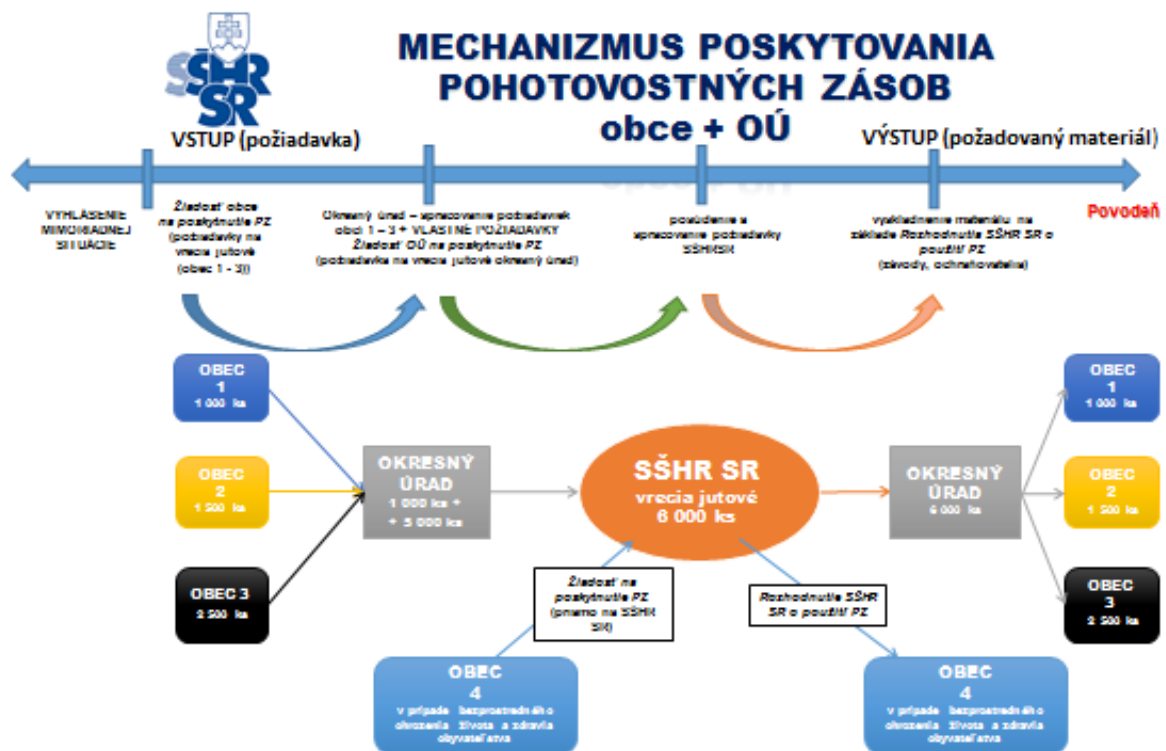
SŠHR SR

MECHANIZMUS POSKYTOVANIA POHOTOVOSTNÝCH ZÁSOB
obce + OÚ

VSTUP (požiadavka)

VÝSTUP (požadovaný materiál)

VYHLÁSENIE MIMORIADNEJ SITUÁCIE

Žiadosť obce na poskytnutie PZ (požiadavky na vrecia jutové (obec 1 - 3))

Okresný úrad – spracovanie požiadaviek obcí 1 – 3 + VLASTNÉ POŽIADAVKY Žiadosť OÚ na poskytnutie PZ (požiadavka na vrecia jutové okresný úrad)

posúdenie a spracovanie požiadavky SŠHR SR

vyskladnenie materiálu na základe Rozhodnutia SŠHR SR o použití PZ (závody, ochraňovatelia)

Povodeň

OBEC 1 1 000 ks

OBEC 2 1 500 ks

OBEC 3 2 500 ks

OKRESNÝ ÚRAD 1 000 ks + + 5 000 ks

SŠHR SR vrecia jutové 6 000 ks

OKRESNÝ ÚRAD 6 000 ks

OBEC 1 1 000 ks

OBEC 2 1 500 ks

OBEC 3 2 500 ks

Žiadosť na poskytnutie PZ (priamo na SŠHR SR)

Rozhodnutie SŠHR SR o použití PZ

OBEC 4 v prípade bezprostredného ohrozenia života a zdravia obyvateľstva

OBEC 4 v prípade bezprostredného ohrozenia života a zdravia obyvateľstva